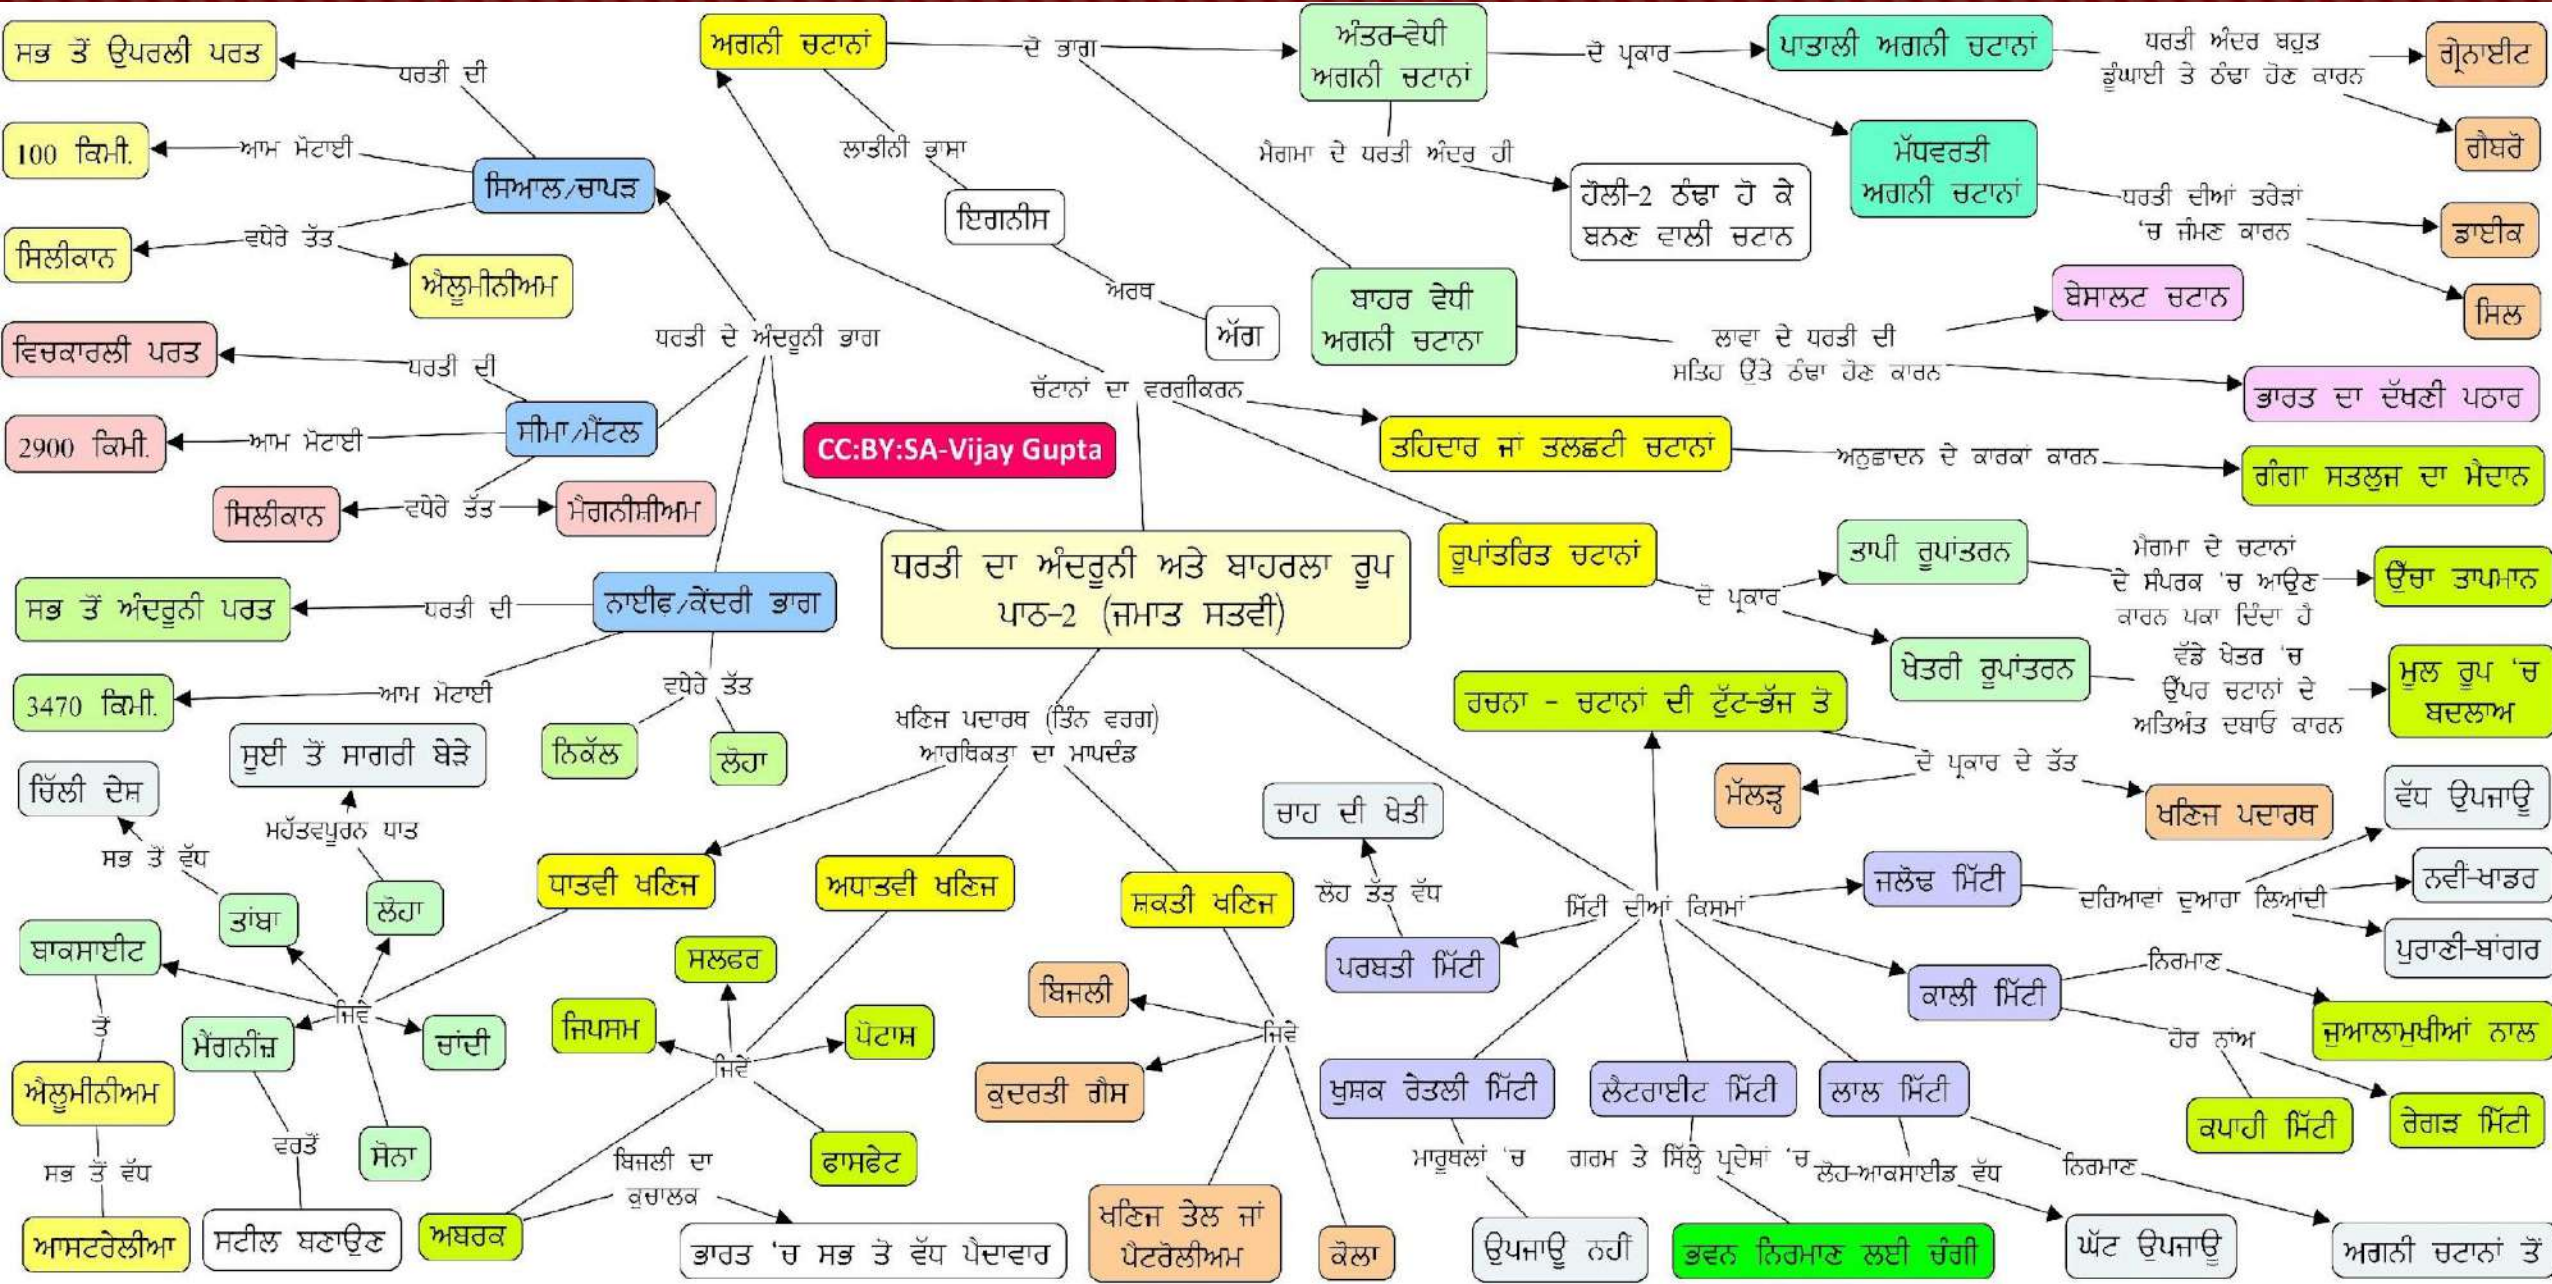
ਧਰਤੀ ਦਾ ਅੰਦਰੂਨੀ ਅਤੇ ਬਾਹਰਲਾ ਰੂਪ
ਪਾਠ-2 (ਜਮਾਤ ਸਤਵੀਂ)

CC:BY:SA-Vijay Gupta

ਧਰਤੀ ਦੇ ਅੰਦਰੂਨੀ ਭਾਗ

ਸਿਆਲ/ਚਾਪੜ
ਧਰਤੀ ਦੀ
ਸਭ ਤੋਂ ਉਪਰਲੀ ਪਰਤ
ਆਮ ਮੋਟਾਈ
100 ਕਿਮੀ.
ਵਧੇਰੇ ਤੱਤ
ਸਿਲੀਕਾਨ
ਐਲੂਮੀਨੀਅਮ

ਸੀਮਾ/ਮੈਂਟਲ
ਧਰਤੀ ਦੀ
ਵਿਚਕਾਰਲੀ ਪਰਤ
ਆਮ ਮੋਟਾਈ
2900 ਕਿਮੀ.
ਵਧੇਰੇ ਤੱਤ
ਸਿਲੀਕਾਨ
ਮੈਗਨੀਸ਼ੀਅਮ

ਨਾਈਫ/ਕੇਂਦਰੀ ਭਾਗ
ਧਰਤੀ ਦੀ
ਸਭ ਤੋਂ ਅੰਦਰੂਨੀ ਪਰਤ
ਆਮ ਮੋਟਾਈ
3470 ਕਿਮੀ.
ਵਧੇਰੇ ਤੱਤ
ਨਿਕੱਲ
ਲੋਹਾ

ਅਗਨੀ ਚਟਾਨਾਂ
ਲਾਤੀਨੀ ਭਾਸ਼ਾ
ਇਗਨੀਸ
ਅਰਥ
ਅੱਗ
ਦੋ ਭਾਗ
ਅੰਤਰ-ਵੇਧੀ ਅਗਨੀ ਚਟਾਨਾਂ
ਮੈਗਮਾ ਦੇ ਧਰਤੀ ਅੰਦਰ ਹੀ
ਹੌਲੀ-2 ਠੰਢਾ ਹੋ ਕੇ ਬਨਣ ਵਾਲੀ ਚਟਾਨ
ਦੋ ਪ੍ਰਕਾਰ
ਪਾਤਾਲੀ ਅਗਨੀ ਚਟਾਨਾਂ
ਧਰਤੀ ਅੰਦਰ ਬਹੁਤ ਡੂੰਘਾਈ ਤੇ ਠੰਢਾ ਹੋਣ ਕਾਰਨ
ਗ੍ਰੇਨਾਈਟ
ਗੈਬਰੋ
ਮੱਧਵਰਤੀ ਅਗਨੀ ਚਟਾਨਾਂ
ਧਰਤੀ ਦੀਆਂ ਤਰੇੜਾਂ 'ਚ ਜੰਮਣ ਕਾਰਨ
ਡਾਈਕ
ਸਿਲ
ਬਾਹਰ ਵੇਧੀ ਅਗਨੀ ਚਟਾਨਾ
ਲਾਵਾ ਦੇ ਧਰਤੀ ਦੀ ਸਤਿਹ ਉੱਤੇ ਠੰਢਾ ਹੋਣ ਕਾਰਨ
ਬੇਸਾਲਟ ਚਟਾਨ
ਭਾਰਤ ਦਾ ਦੱਖਣੀ ਪਠਾਰ

ਚੱਟਾਨਾਂ ਦਾ ਵਰਗੀਕਰਨ
ਤਹਿਦਾਰ ਜਾਂ ਤਲਛਟੀ ਚਟਾਨਾਂ
ਅਨੁਛਾਦਨ ਦੇ ਕਾਰਕਾਂ ਕਾਰਨ
ਗੰਗਾ ਸਤਲੁਜ ਦਾ ਮੈਦਾਨ
ਰੂਪਾਂਤਰਿਤ ਚਟਾਨਾਂ
ਦੋ ਪ੍ਰਕਾਰ
ਤਾਪੀ ਰੂਪਾਂਤਰਨ
ਮੈਗਮਾ ਦੇ ਚਟਾਨਾਂ ਦੇ ਸੰਪਰਕ 'ਚ ਆਉਣ ਕਾਰਨ ਪਕਾ ਦਿੰਦਾ ਹੈ
ਉੱਚਾ ਤਾਪਮਾਨ
ਖੇਤਰੀ ਰੂਪਾਂਤਰਨ
ਵੱਡੇ ਖੇਤਰ 'ਚ ਉੱਪਰ ਚਟਾਨਾਂ ਦੇ ਅਤਿਅੰਤ ਦਬਾਓ ਕਾਰਨ
ਮੂਲ ਰੂਪ 'ਚ ਬਦਲਾਅ

ਰਚਨਾ - ਚਟਾਨਾਂ ਦੀ ਟੁੱਟ-ਭੱਜ ਤੋ
ਦੋ ਪ੍ਰਕਾਰ ਦੇ ਤੱਤ
ਮੱਲੜ੍ਹ
ਖਣਿਜ ਪਦਾਰਥ
ਮਿੱਟੀ ਦੀਆਂ ਕਿਸਮਾਂ
ਜਲੋਢ ਮਿੱਟੀ
ਦਰਿਆਵਾਂ ਦੁਆਰਾ ਲਿਆਂਦੀ
ਵੱਧ ਉਪਜਾਊ
ਨਵੀਂ-ਖਾਡਰ
ਪੁਰਾਣੀ-ਬਾਂਗਰ
ਪਰਬਤੀ ਮਿੱਟੀ
ਲੋਹ ਤੱਤ ਵੱਧ
ਚਾਹ ਦੀ ਖੇਤੀ
ਕਾਲੀ ਮਿੱਟੀ
ਨਿਰਮਾਣ
ਜੁਆਲਾਮੁਖੀਆਂ ਨਾਲ
ਹੋਰ ਨਾਂਅ
ਕਪਾਹੀ ਮਿੱਟੀ
ਰੇਗੜ ਮਿੱਟੀ
ਖੁਸ਼ਕ ਰੇਤਲੀ ਮਿੱਟੀ
ਮਾਰੂਥਲਾਂ 'ਚ
ਉਪਜਾਊ ਨਹੀਂ
ਲੈਟਰਾਈਟ ਮਿੱਟੀ
ਗਰਮ ਤੇ ਸਿੱਲ੍ਹੇ ਪ੍ਰਦੇਸ਼ਾਂ 'ਚ
ਭਵਨ ਨਿਰਮਾਣ ਲਈ ਚੰਗੀ
ਲਾਲ ਮਿੱਟੀ
ਲੋਹ-ਆਕਸਾਈਡ ਵੱਧ
ਘੱਟ ਉਪਜਾਊ
ਨਿਰਮਾਣ
ਅਗਨੀ ਚਟਾਨਾਂ ਤੋਂ

ਖਣਿਜ ਪਦਾਰਥ (ਤਿੰਨ ਵਰਗ)
ਆਰਥਿਕਤਾ ਦਾ ਮਾਪਦੰਡ
ਧਾਤਵੀ ਖਣਿਜ
ਜਿਵੇਂ
ਬਾਕਸਾਈਟ
ਤੋਂ
ਐਲੂਮੀਨੀਅਮ
ਸਭ ਤੋਂ ਵੱਧ
ਆਸਟਰੇਲੀਆ
ਤਾਂਬਾ
ਸਭ ਤੋਂ ਵੱਧ
ਚਿੱਲੀ ਦੇਸ਼
ਲੋਹਾ
ਮਹੱਤਵਪੂਰਨ ਧਾਤ
ਸੂਈ ਤੋਂ ਸਾਗਰੀ ਬੇੜੇ
ਮੈਂਗਨੀਜ਼
ਵਰਤੋਂ
ਸਟੀਲ ਬਣਾਉਣ
ਚਾਂਦੀ
ਸੋਨਾ
ਅਧਾਤਵੀ ਖਣਿਜ
ਜਿਵੇਂ
ਸਲਫਰ
ਜਿਪਸਮ
ਪੋਟਾਸ਼
ਫਾਸਫੇਟ
ਅਬਰਕ
ਬਿਜਲੀ ਦਾ ਕੁਚਾਲਕ
ਭਾਰਤ 'ਚ ਸਭ ਤੋ ਵੱਧ ਪੈਦਾਵਾਰ
ਸ਼ਕਤੀ ਖਣਿਜ
ਜਿਵੇਂ
ਬਿਜਲੀ
ਕੁਦਰਤੀ ਗੈਸ
ਖਣਿਜ ਤੇਲ ਜਾਂ ਪੈਟਰੋਲੀਅਮ
ਕੋਲਾ